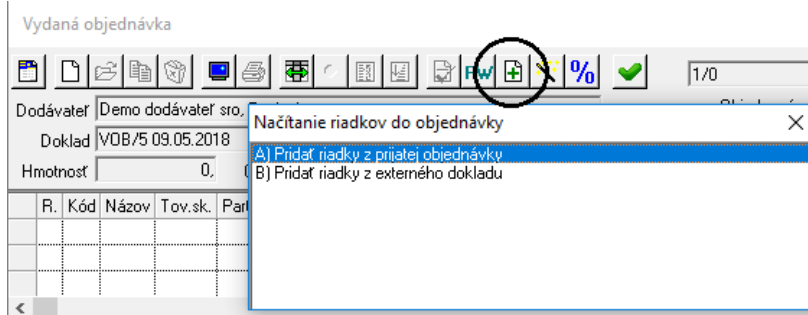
Vydaná objednávka

RW %

1/0

Dodávateľ Demo dodávateľ sro, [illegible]

Doklad VOB/5 09.05.2018

Hmotnosť 0,

| R. | Kód | Názov | Tov.sk. | Part |
|---|---|---|---|---|
| | | | | |

Načítanie riadkov do objednávky

A) Pridať riadky z prijatej objednávky
B) Pridať riadky z externého dokladu